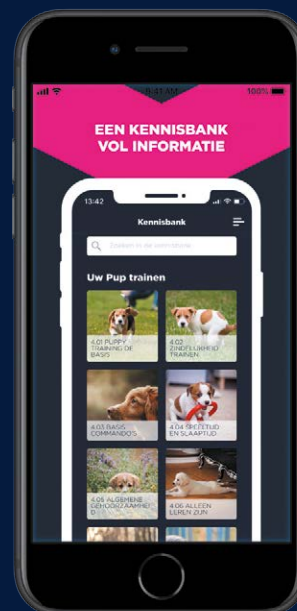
9:41 AM
100%

EEN KENNISBANK VOL INFORMATIE

13:42

Kennisbank

Zoeken in de kennisbank

Uw Pup trainen

4.01 PUPPY TRAINING DE BASIS

4.02 ZINDELIJKHEID TRAINEN

4.03 BASIS COMMANDO'S

4.04 SPEELTIJD EN SLAAPTIJD

4.05 ALGEMENE GEHOORZAAMHEID

4.06 ALLEEN LEREN ZIJN